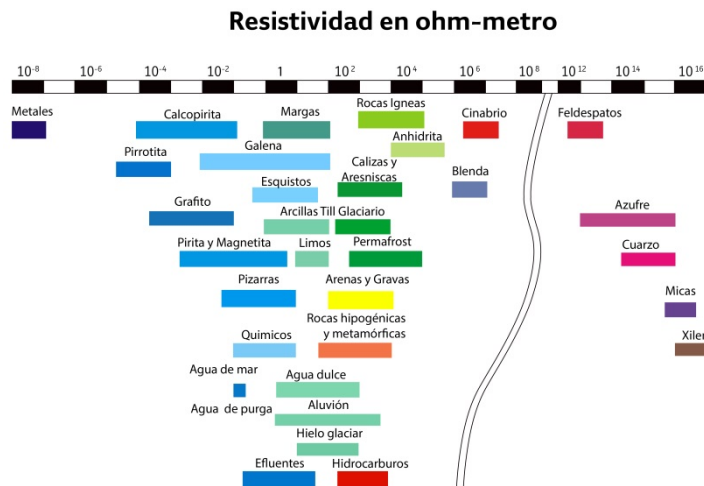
Resistividad en ohm-metro

$10^{-8}$ $10^{-6}$ $10^{-4}$ $10^{-2}$ 1 $10^{2}$ $10^{4}$ $10^{6}$ $10^{8}$ $10^{12}$ $10^{14}$ $10^{16}$

Metales
Calcopirita
Margas
Rocas Igneas
Cinabrio
Feldespatos
Anhidrita
Pirrotita
Galena
Calizas y Aresniscas
Blenda
Esquistos
Grafito
Arcillas Till Glaciario
Azufre
Pirita y Magnetita
Limos
Permafrost
Cuarzo
Pizarras
Arenas y Gravas
Micas
Rocas hipogénicas y metamórficas
Quimicos
Xiler
Agua de mar
Agua dulce
Agua de purga
Aluvión
Hielo glaciar
Efluentes
Hidrocarburos